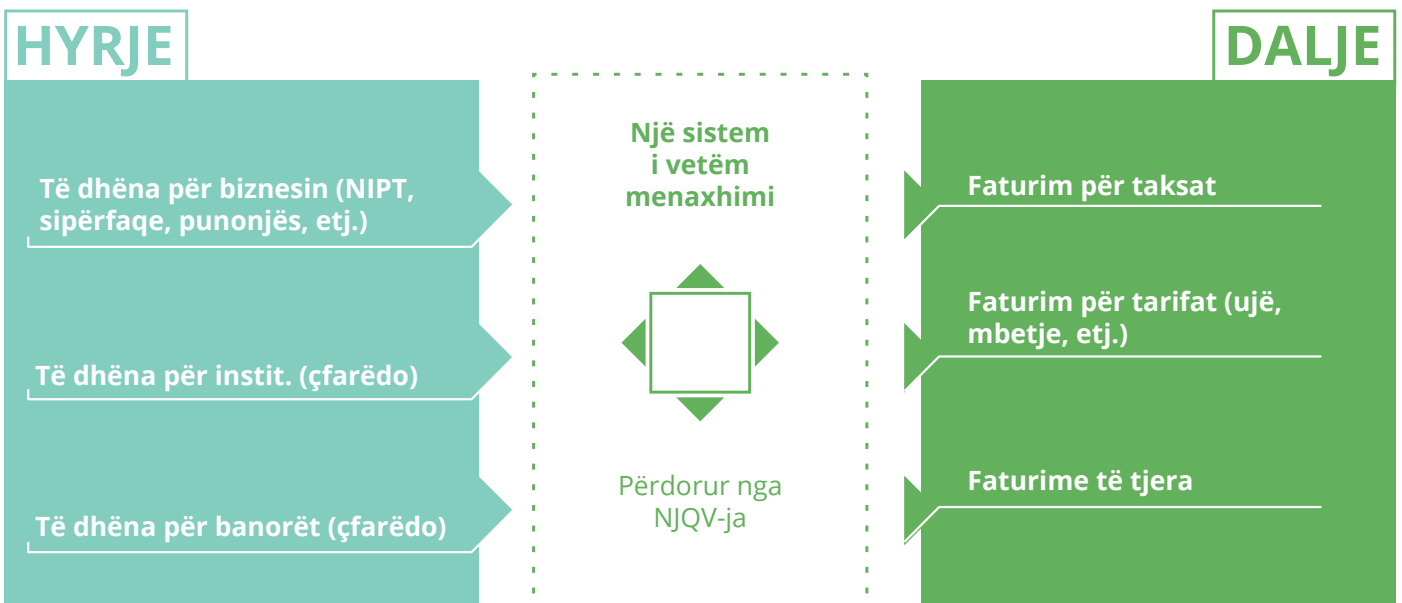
HYRJE

Të dhëna për biznesin (NIPT, sipërfaqe, punonjës, etj.)

Të dhëna për instit. (çfarëdo)

Të dhëna për banorët (çfarëdo)

Një sistem i vetëm menaxhimi

Përdorur nga NJQV-ja

DALJE

Faturim për taksat

Faturim për tarifat (ujë, mbetje, etj.)

Faturime të tjera